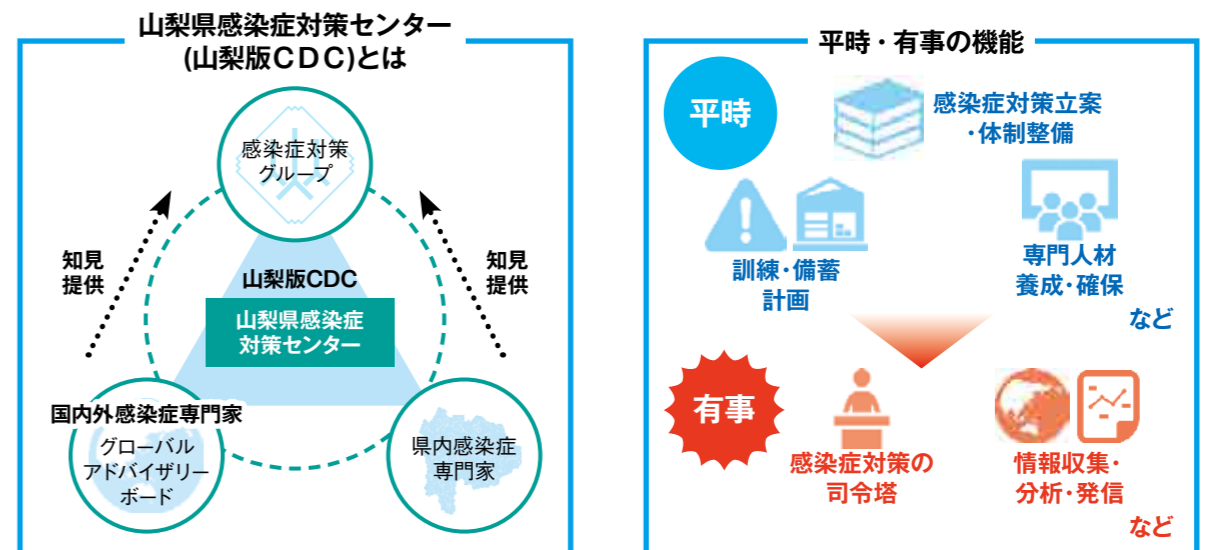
山梨県感染症対策センター
(山梨版CDC)とは

感染症対策グループ

知見提供

知見提供

山梨版CDC

山梨県感染症対策センター

国内外感染症専門家

グローバルアドバイザリーボード

県内感染症専門家

平時・有事の機能

平時

感染症対策立案・体制整備

訓練・備蓄計画

専門人材養成・確保

など

有事

感染症対策の司令塔

情報収集・分析・発信

など